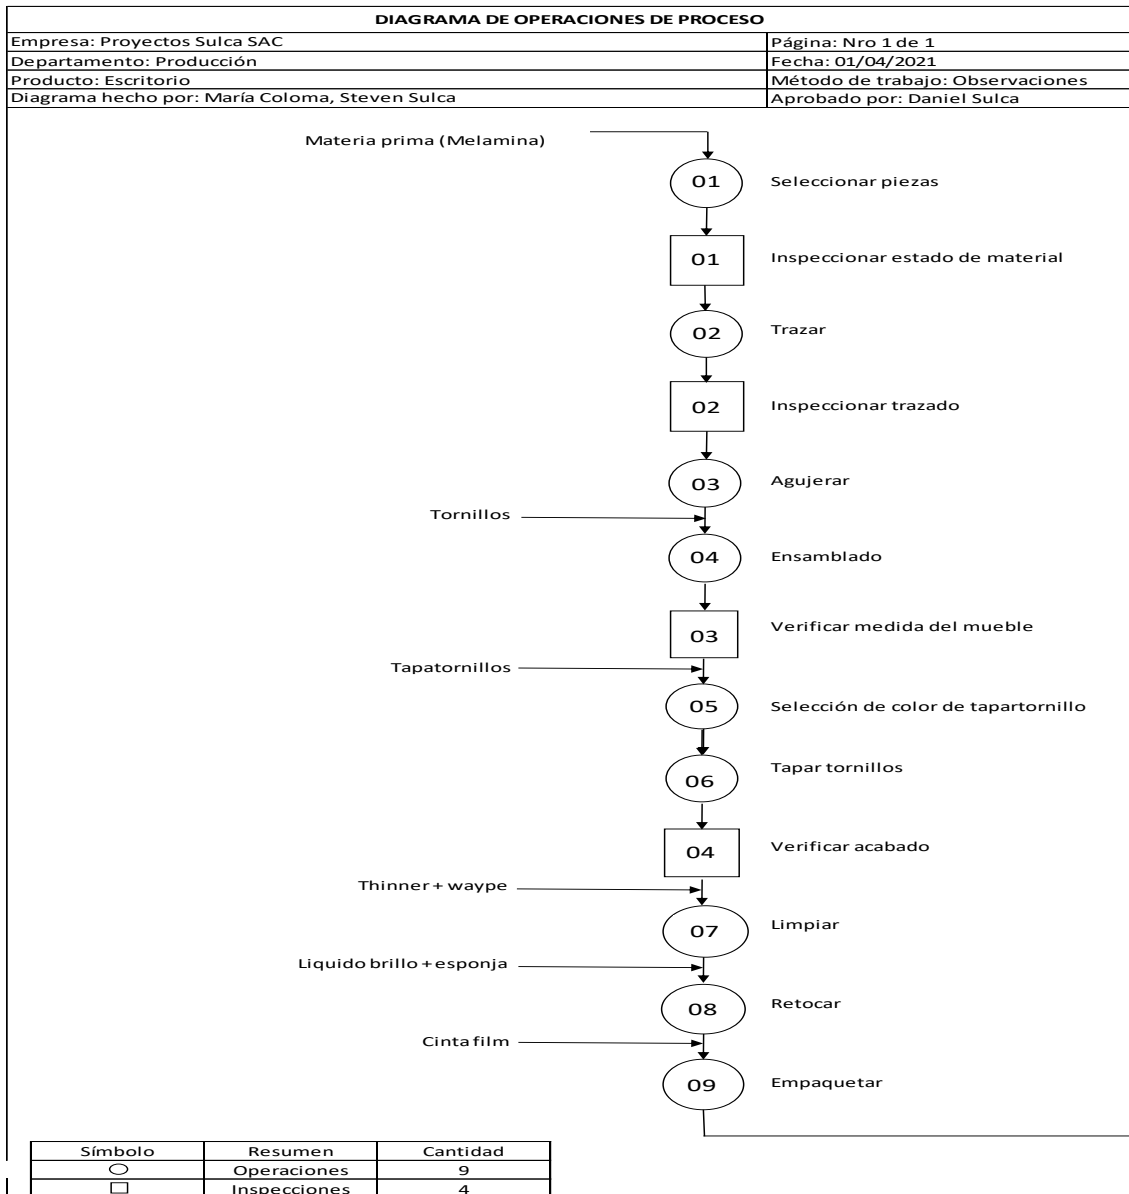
DIAGRAMA DE OPERACIONES DE PROCESO

| Empresa: Proyectos Sulca SAC | Página: Nro 1 de 1 |
|---|---|
| Departamento: Producción | Fecha: 01/04/2021 |
| Producto: Escritorio | Método de trabajo: Observaciones |
| Diagrama hecho por: María Coloma, Steven Sulca | Aprobado por: Daniel Sulca |

Materia prima (Melamina)

01 Seleccionar piezas

01 Inspeccionar estado de material

02 Trazar

02 Inspeccionar trazado

03 Agujerar

Tornillos

04 Ensamblado

03 Verificar medida del mueble

Tapatornillos

05 Selección de color de tapartornillo

06 Tapar tornillos

04 Verificar acabado

Thinner + waype

07 Limpiar

Liquido brillo + esponja

08 Retocar

Cinta film

09 Empaquetar

| Símbolo | Resumen | Cantidad |
|---|---|---|
| ○ | Operaciones | 9 |
| □ | Inspecciones | 4 |